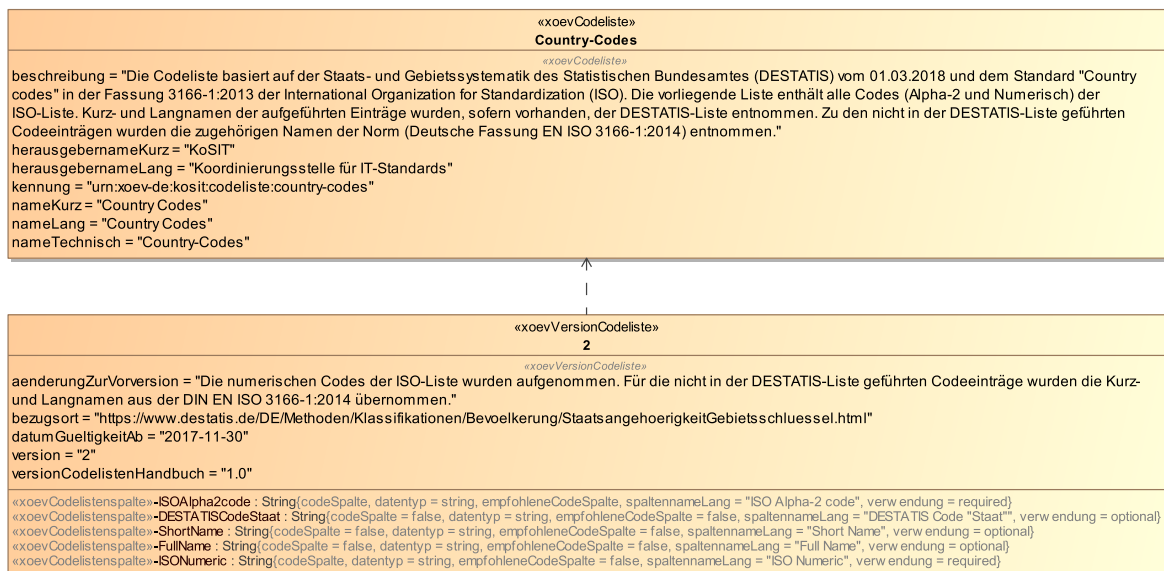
«xoevCodeliste»
Country-Codes

«xoevCodeliste»
beschreibung = "Die Codeliste basiert auf der Staats- und Gebietssystematik des Statistischen Bundesamtes (DESTATIS) vom 01.03.2018 und dem Standard "Country codes" in der Fassung 3166-1:2013 der International Organization for Standardization (ISO). Die vorliegende Liste enthält alle Codes (Alpha-2 und Numerisch) der ISO-Liste. Kurz- und Langnamen der aufgeführten Einträge wurden, sofern vorhanden, der DESTATIS-Liste entnommen. Zu den nicht in der DESTATIS-Liste geführten Codeeinträgen wurden die zugehörigen Namen der Norm (Deutsche Fassung EN ISO 3166-1:2014) entnommen."
herausgebernameKurz = "KoSIT"
herausgebernameLang = "Koordinierungsstelle für IT-Standards"
kennung = "urn:xoev-de:kosit:codeliste:country-codes"
nameKurz = "Country Codes"
nameLang = "Country Codes"
nameTechnisch = "Country-Codes"

«xoevVersionCodeliste»
2

«xoevVersionCodeliste»
aenderungZurVorversion = "Die numerischen Codes der ISO-Liste wurden aufgenommen. Für die nicht in der DESTATIS-Liste geführten Codeeinträge wurden die Kurz- und Langnamen aus der DIN EN ISO 3166-1:2014 übernommen."
bezugsort = "https://www.destatis.de/DE/Methoden/Klassifikationen/Bevoelkerung/StaatsangehoerigkeitGebietsschluessel.html"
datumGueltigkeitAb = "2017-11-30"
version = "2"
versionCodelistenHandbuch = "1.0"

«xoevCodelistenspalte»-ISOAlpha2code : String{codeSpalte, datentyp = string, empfohleneCodeSpalte, spaltennameLang = "ISO Alpha-2 code", verwendung = required}
«xoevCodelistenspalte»-DESTATISCodeStaat : String{codeSpalte = false, datentyp = string, empfohleneCodeSpalte = false, spaltennameLang = "DESTATIS Code "Staat"", verwendung = optional}
«xoevCodelistenspalte»-ShortName : String{codeSpalte = false, datentyp = string, empfohleneCodeSpalte = false, spaltennameLang = "Short Name", verwendung = optional}
«xoevCodelistenspalte»-FullName : String{codeSpalte = false, datentyp = string, empfohleneCodeSpalte = false, spaltennameLang = "Full Name", verwendung = optional}
«xoevCodelistenspalte»-ISONumeric : String{codeSpalte, datentyp = string, empfohleneCodeSpalte = false, spaltennameLang = "ISO Numeric", verwendung = required}